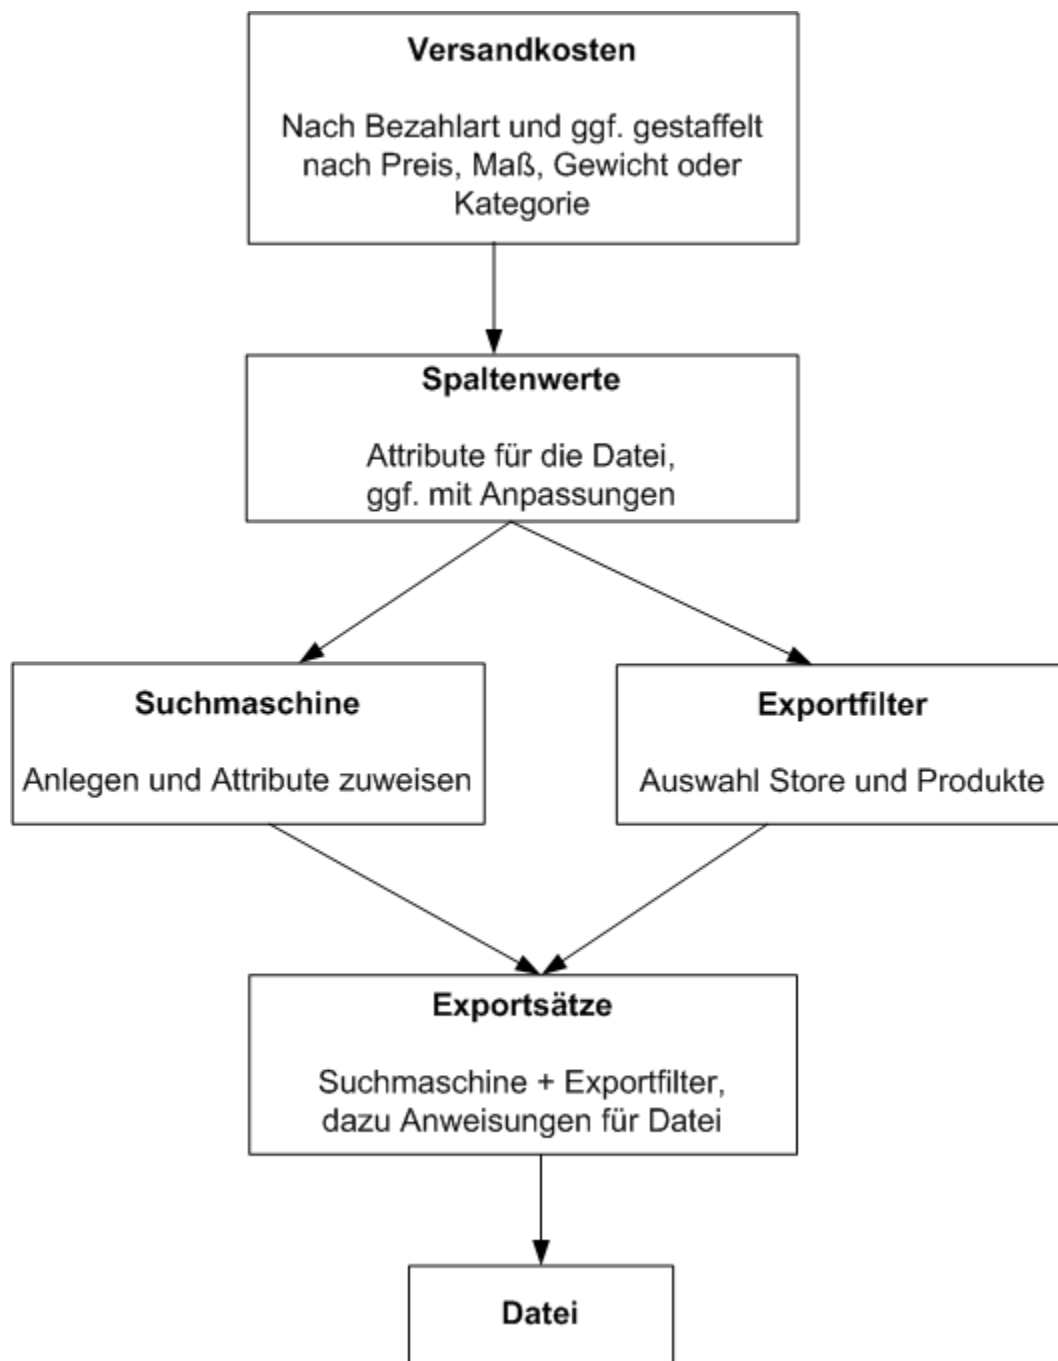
Versandkosten

Nach Bezahlart und ggf. gestaffelt nach Preis, Maß, Gewicht oder Kategorie

Spaltenwerte

Attribute für die Datei, ggf. mit Anpassungen

Suchmaschine

Anlegen und Attribute zuweisen

Exportfilter

Auswahl Store und Produkte

Exportsätze

Suchmaschine + Exportfilter, dazu Anweisungen für Datei

Datei